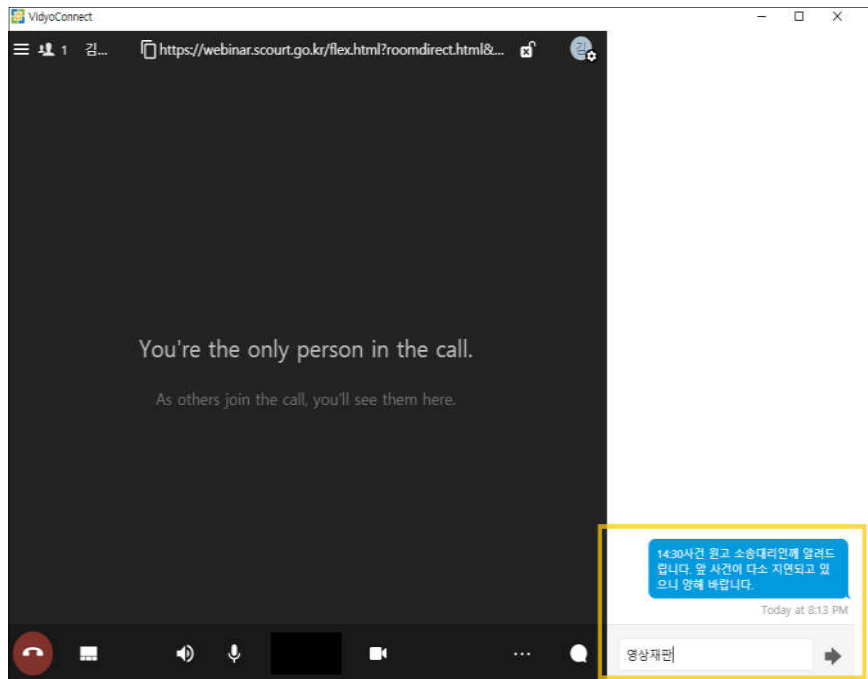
VidyoConnect

1 김...

https://webinar.scourt.go.kr/flex.html?roomdirect.html&...

김

You're the only person in the call.

As others join the call, you'll see them here.

14:30사건 원고 소송대리인께 알려드립니다. 앞 사건이 다소 지연되고 있으니 양해 바랍니다.

Today at 8:13 PM

영상재판